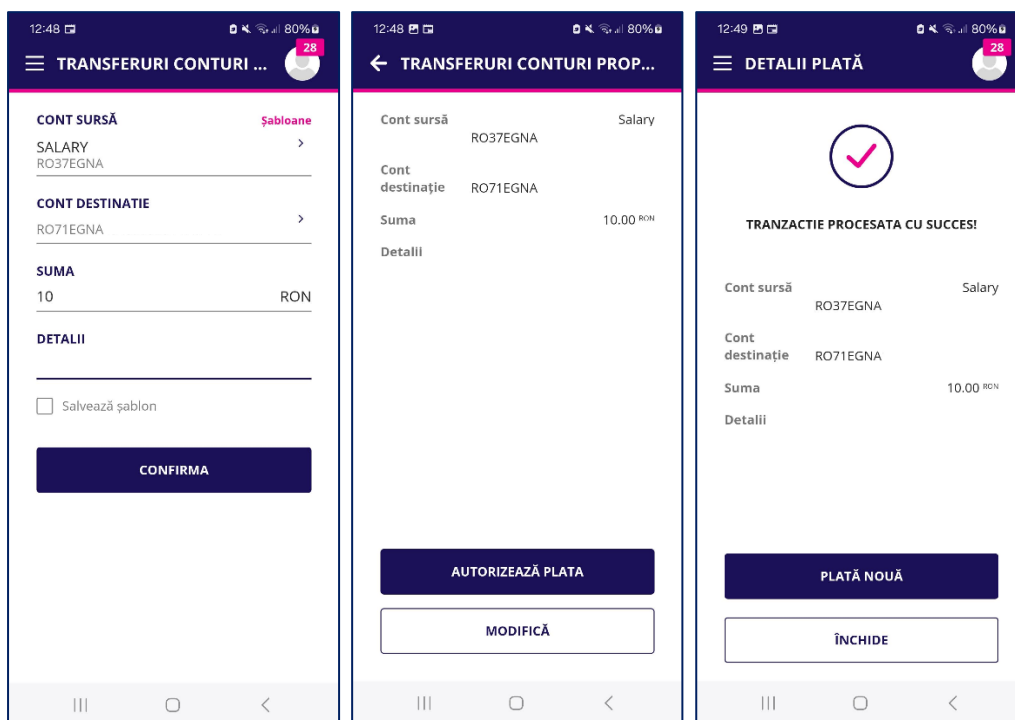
12:48 80%

TRANSFERURI CONTURI ...

28

CONT SURSĂ

Şabloane

SALARY
RO37EGNA

CONT DESTINATIE

RO71EGNA

SUMA

10

RON

DETALII

Salvează şablon

CONFIRMA

12:48 80%

TRANSFERURI CONTURI PROP...

Cont sursă

Salary

RO37EGNA

Cont destinație

RO71EGNA

Suma

10.00 RON

Detalii

AUTORIZEAZĂ PLATA

MODIFICĂ

12:49 80%

DETALII PLATĂ

28

TRANZACTIE PROCESATA CU SUCCES!

Cont sursă

Salary

RO37EGNA

Cont destinație

RO71EGNA

Suma

10.00 RON

Detalii

PLATĂ NOUĂ

ÎNCHIDE